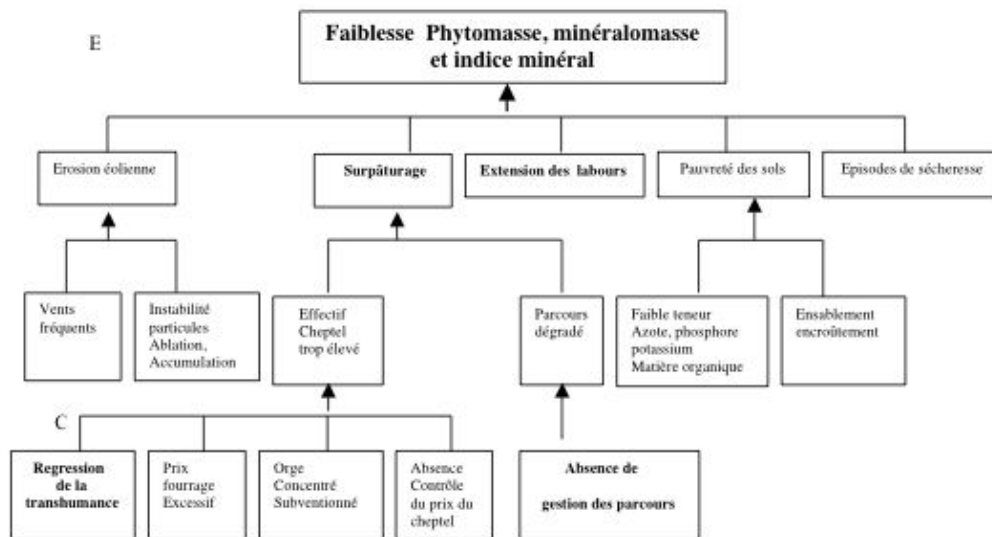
E

Faiblesse Phytomasse, minéralomasse et indice minéral

Erosion éolienne

Surpâturage

Extension des labours

Pauvreté des sols

Episodes de sécheresse

Vents fréquents

Instabilité particules Ablation, Accumulation

Effectif Cheptel trop élevé

Parcours dégradé

Faible teneur Azote, phosphore potassium Matière organique

Ensablement encroûtement

C

Regression de la transhumance

Prix fourrage Excessif

Orge Concentré Subventionné

Absence Contrôle du prix du cheptel

Absence de gestion des parcours